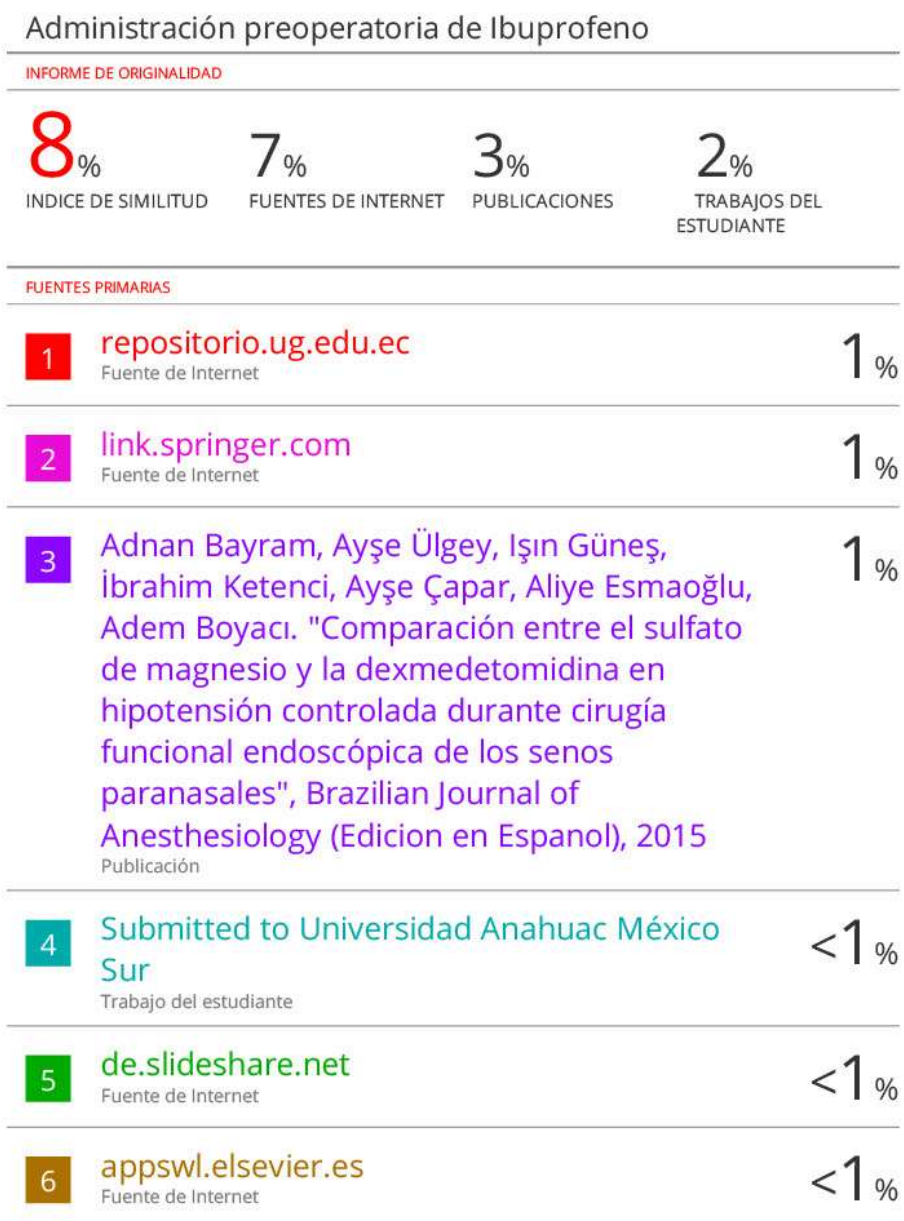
Administración preoperatoria de Ibuprofeno

INFORME DE ORIGINALIDAD

8%
INDICE DE SIMILITUD

7%
FUENTES DE INTERNET

3%
PUBLICACIONES

2%
TRABAJOS DEL ESTUDIANTE

FUENTES PRIMARIAS

1 repositorio.ug.edu.ec
Fuente de Internet
1%

2 link.springer.com
Fuente de Internet
1%

3 Adnan Bayram, Ayşe Ülgey, Işın Güneş, İbrahim Ketenci, Ayşe Çapar, Aliye Esmaoğlu, Adem Boyacı. "Comparación entre el sulfato de magnesio y la dexmedetomidina en hipotensión controlada durante cirugía funcional endoscópica de los senos paranasales", Brazilian Journal of Anesthesiology (Edicion en Espanol), 2015
Publicación
1%

4 Submitted to Universidad Anahuac México Sur
Trabajo del estudiante
<1%

5 de.slideshare.net
Fuente de Internet
<1%

6 appswl.elsevier.es
Fuente de Internet
<1%